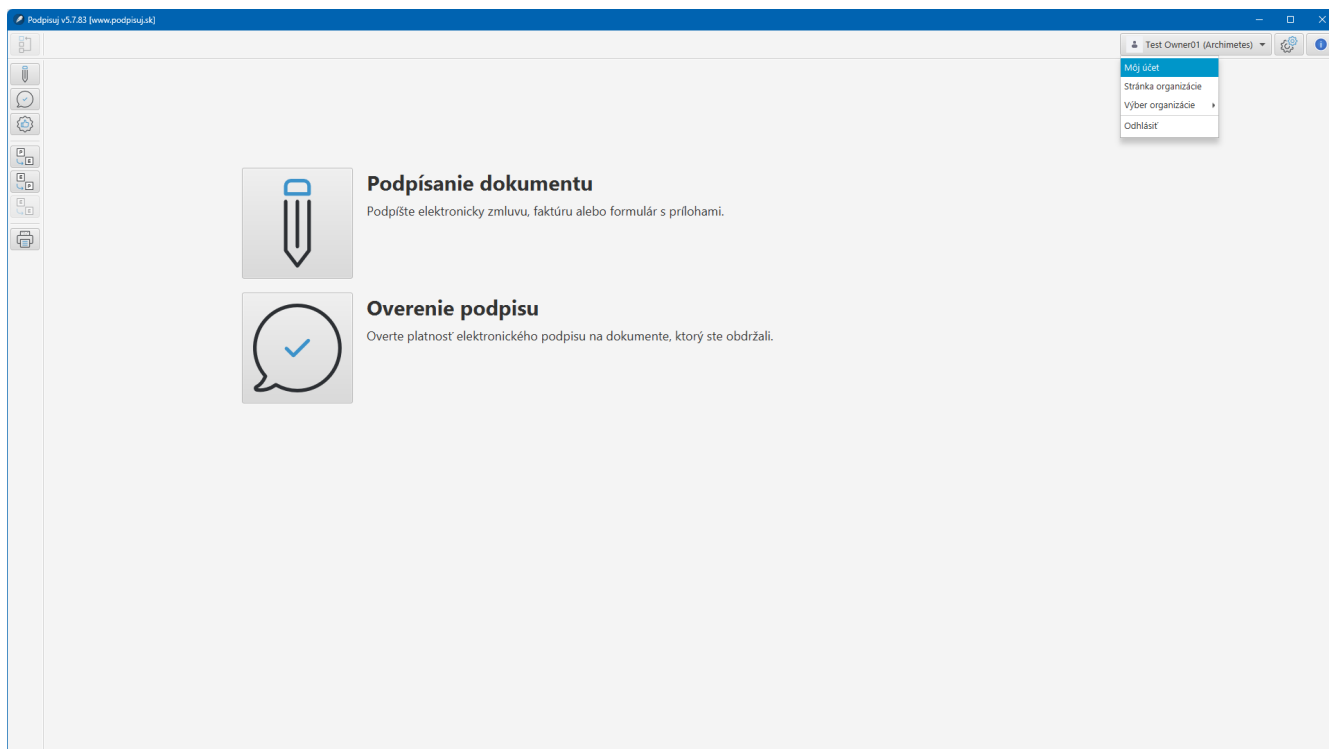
Podpisuj v5.7.83 [www.podpisuj.sk]

Test Owner01 (Archimetes)

Môj účet
Stránka organizácie
Výber organizácie
Odhlásiť

Podpísanie dokumentu
Podpíšte elektronicky zmluvu, faktúru alebo formulár s prílohami.

Overenie podpisu
Overte platnosť elektronického podpisu na dokumente, ktorý ste obdržali.